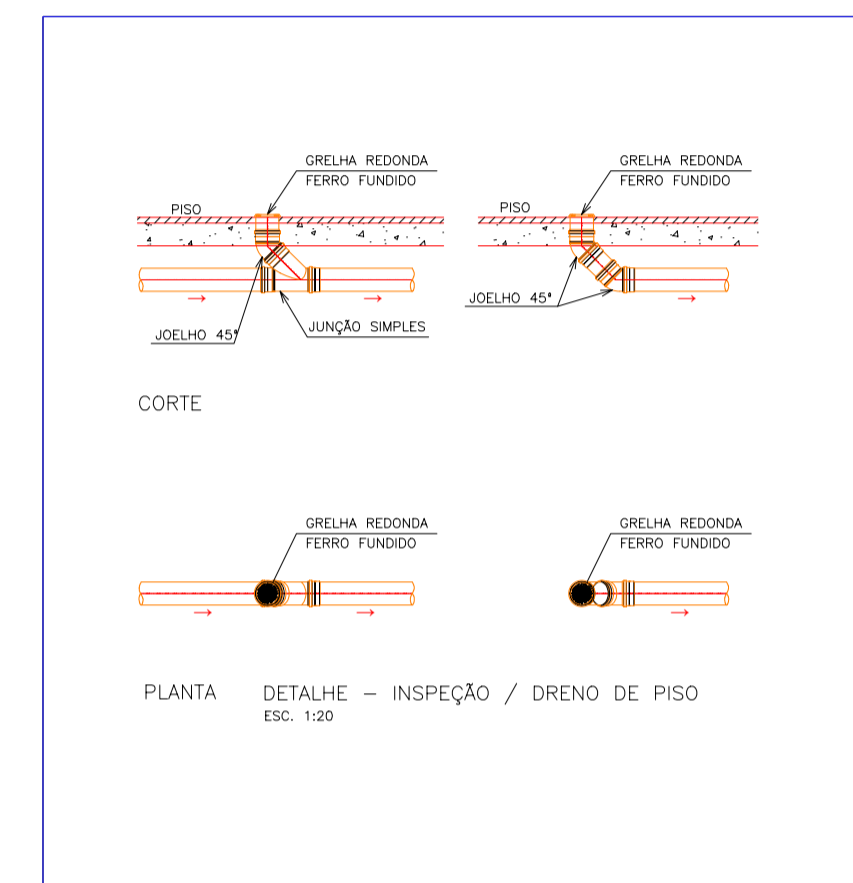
GRELHA REDONDA
FERRO FUNDIDO

PISO

JOELHO 45°

JUNÇÃO SIMPLES

GRELHA REDONDA
FERRO FUNDIDO

PISO

JOELHO 45°

CORTE

GRELHA REDONDA
FERRO FUNDIDO

GRELHA REDONDA
FERRO FUNDIDO

PLANTA

DETALHE – INSPEÇÃO / DRENO DE PISO
ESC. 1:20